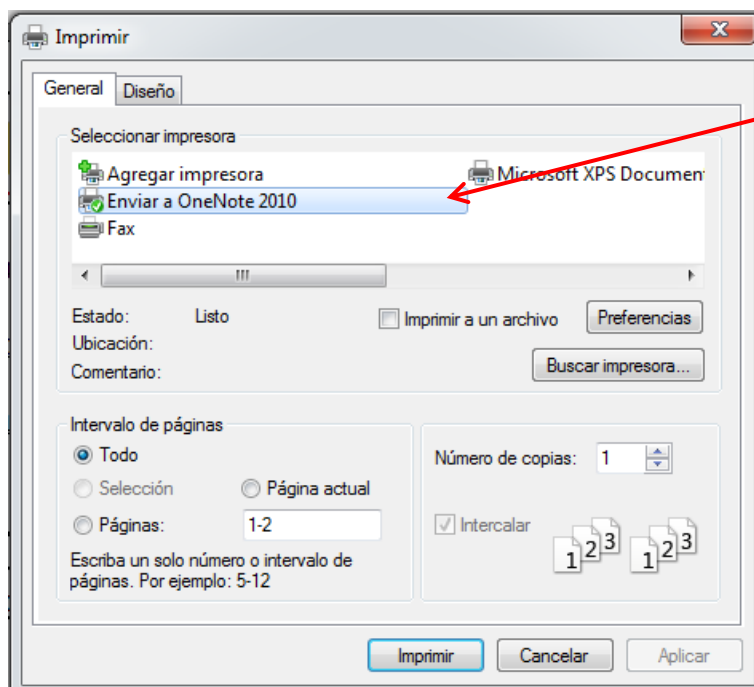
Imprimir

General | Diseño

Seleccionar impresora

Agregar impresora
Enviar a OneNote 2010
Fax
Microsoft XPS Documen

Estado: Listo
Ubicación:
Comentario:

Imprimir a un archivo
Preferencias
Buscar impresora...

Intervalo de páginas
Todo
Selección
Página actual
Páginas: 1-2

Escriba un solo número o intervalo de páginas. Por ejemplo: 5-12

Número de copias: 1
Intercalar
1 2 3 1 2 3

Imprimir | Cancelar | Aplicar